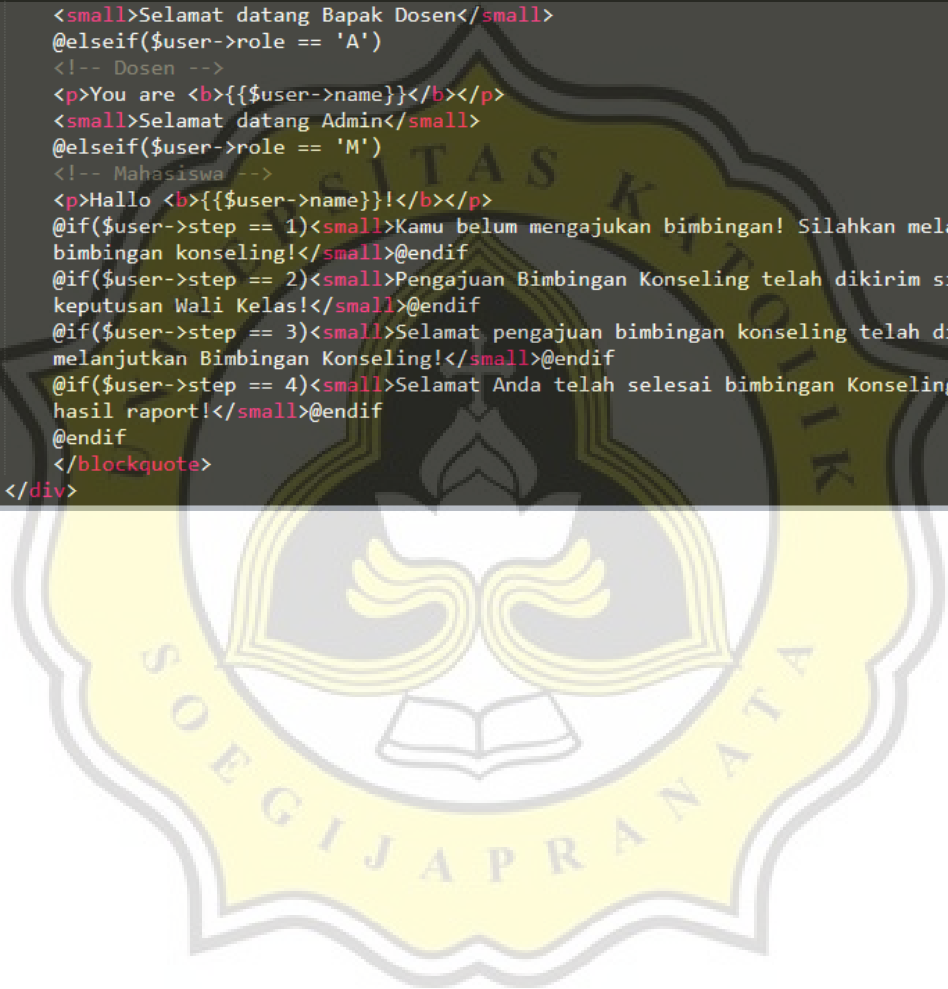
<small>Selamat datang Bapak Dosen</small>
@elseif($user->role == 'A')
<!-- Dosen -->
<p>You are <b>{{$user->name}}</b></p>
<small>Selamat datang Admin</small>
@elseif($user->role == 'M')
<!-- Mahasiswa -->
<p>Hallo <b>{{$user->name}}!</b></p>
@if($user->step == 1)<small>Kamu belum mengajukan bimbingan! Silahkan mela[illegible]
bimbingan konseling!</small>@endif
@if($user->step == 2)<small>Pengajuan Bimbingan Konseling telah dikirim s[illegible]
keputusan Wali Kelas!</small>@endif
@if($user->step == 3)<small>Selamat pengajuan bimbingan konseling telah d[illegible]
melanjutkan Bimbingan Konseling!</small>@endif
@if($user->step == 4)<small>Selamat Anda telah selesai bimbingan Konseling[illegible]
hasil raport!</small>@endif
@endif
</blockquote>
</div>

SOEGIJAPRANATA